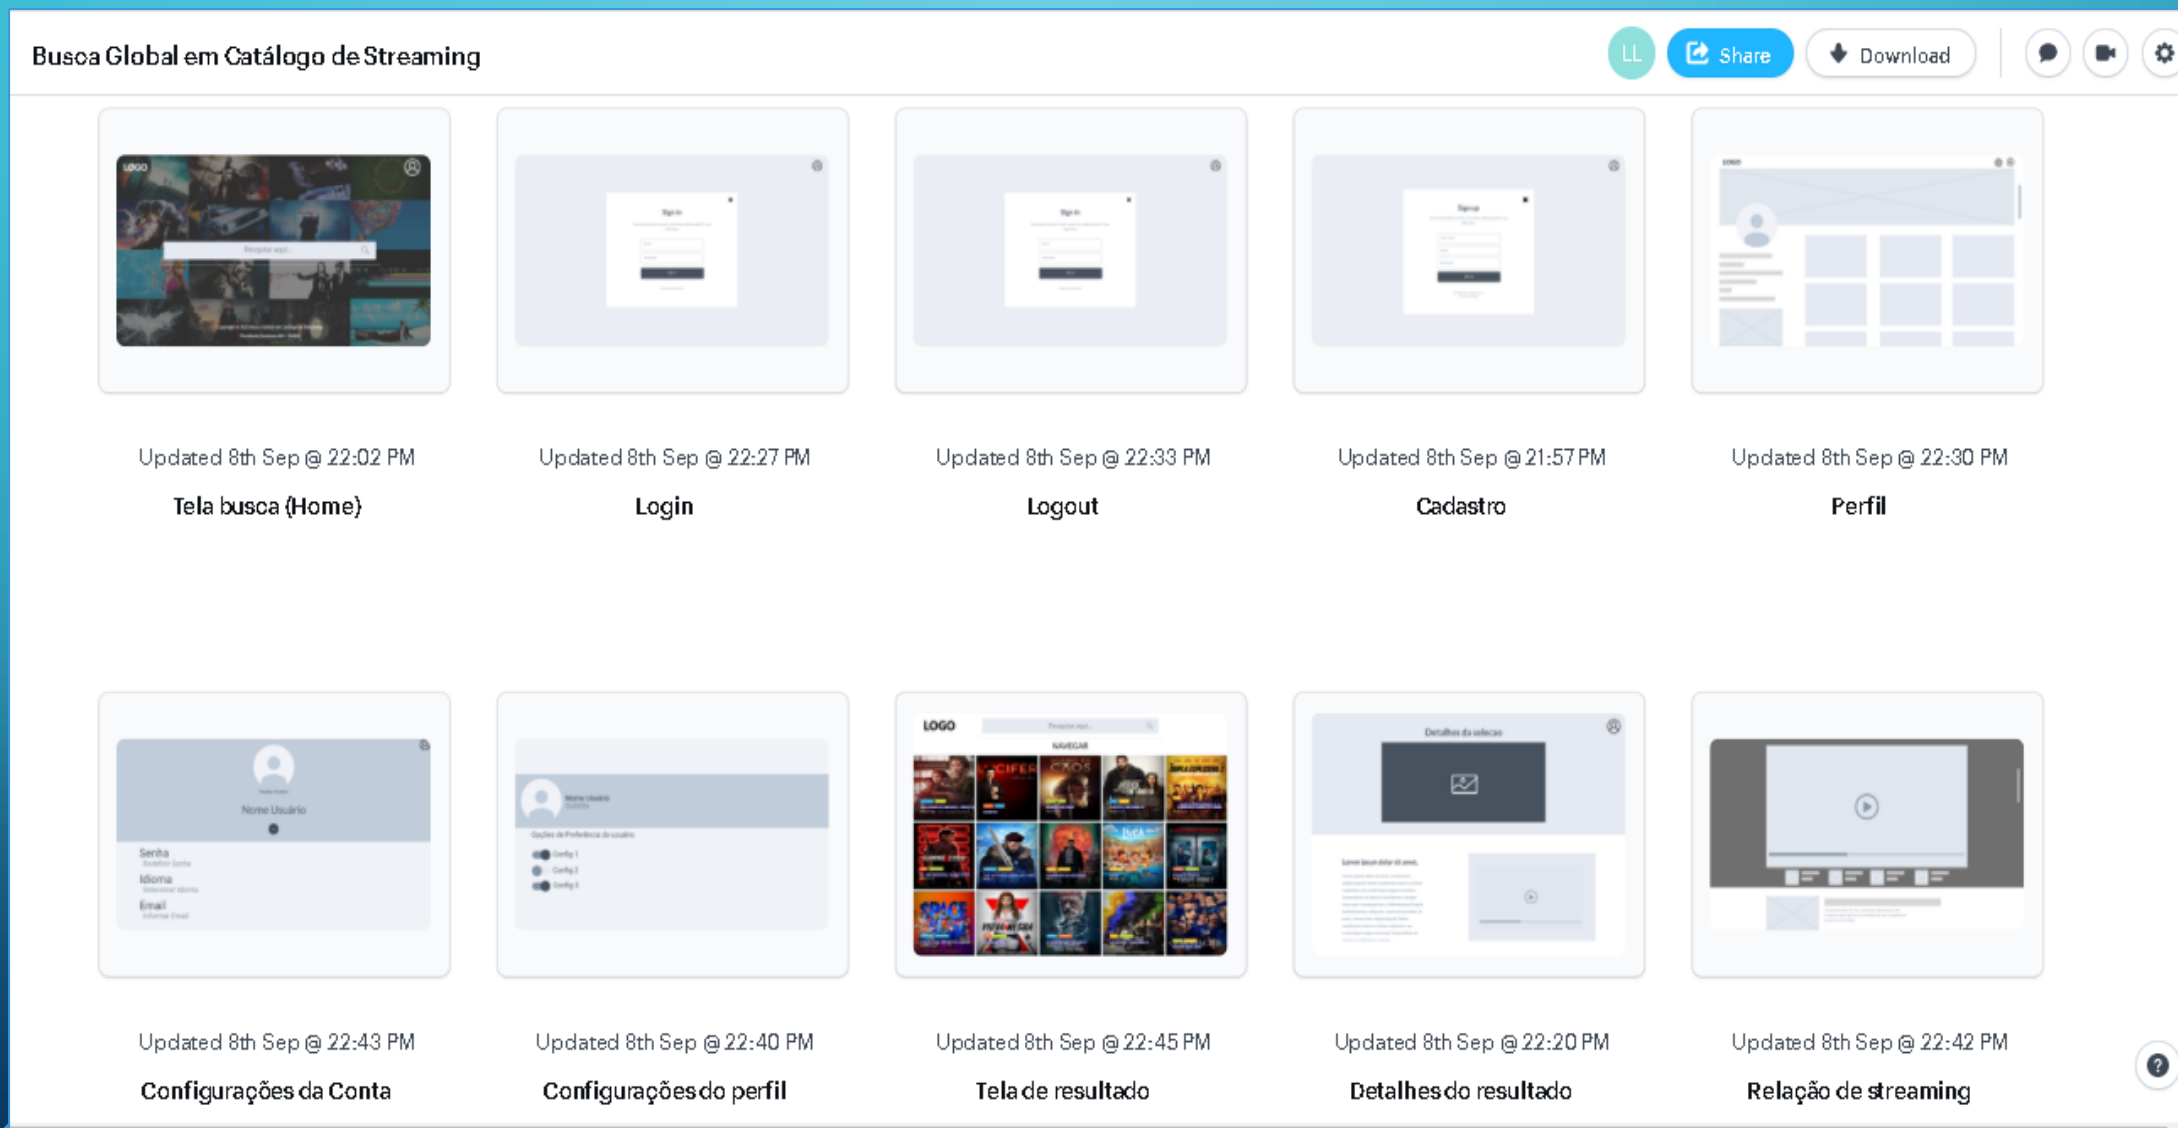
Busca Global em Catálogo de Streaming

LL Share Download

Updated 8th Sep @ 22:02 PM
Tela busca (Home)

Updated 8th Sep @ 22:27 PM
Login

Updated 8th Sep @ 22:33 PM
Logout

Updated 8th Sep @ 21:57 PM
Cadastro

Updated 8th Sep @ 22:30 PM
Perfil

Updated 8th Sep @ 22:43 PM
Configurações da Conta

Updated 8th Sep @ 22:40 PM
Configurações do perfil

Updated 8th Sep @ 22:45 PM
Tela de resultado

Updated 8th Sep @ 22:20 PM
Detalhes do resultado

Updated 8th Sep @ 22:42 PM
Relação de streaming